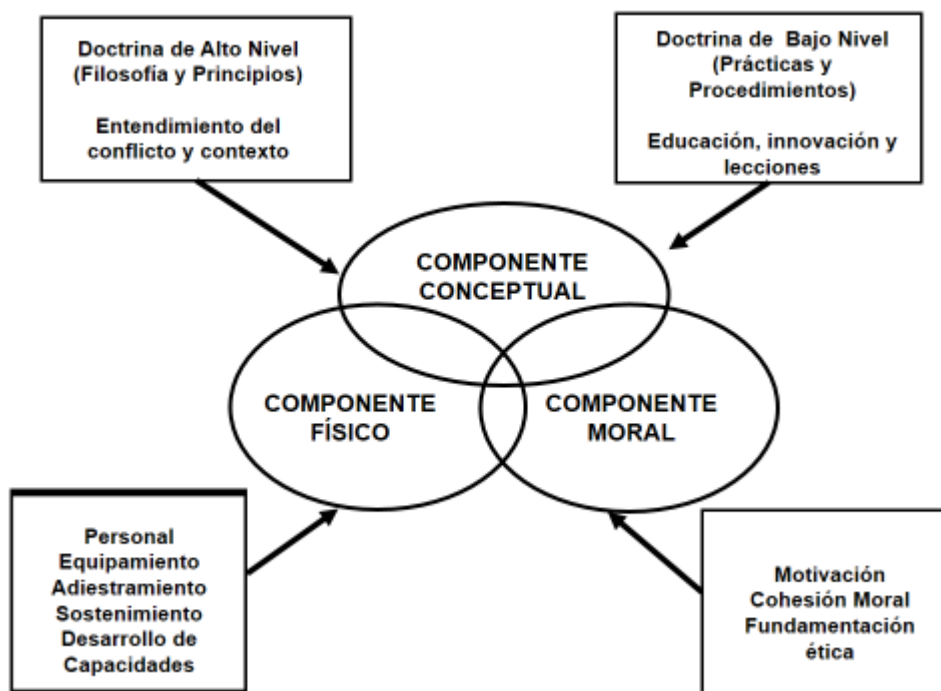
Doctrina de Alto Nivel (Filosofia y Principios)

Entendimiento del conflicto y contexto

Doctrina de Bajo Nivel (Prácticas y Procedimientos)

Educación, innovación y lecciones

COMPONENTE CONCEPTUAL

COMPONENTE FÍSICO

COMPONENTE MORAL

Personal
Equipamiento
Adiestramiento
Sostenimiento
Desarrollo de Capacidades

Motivación
Cohesión Moral
Fundamentación ética